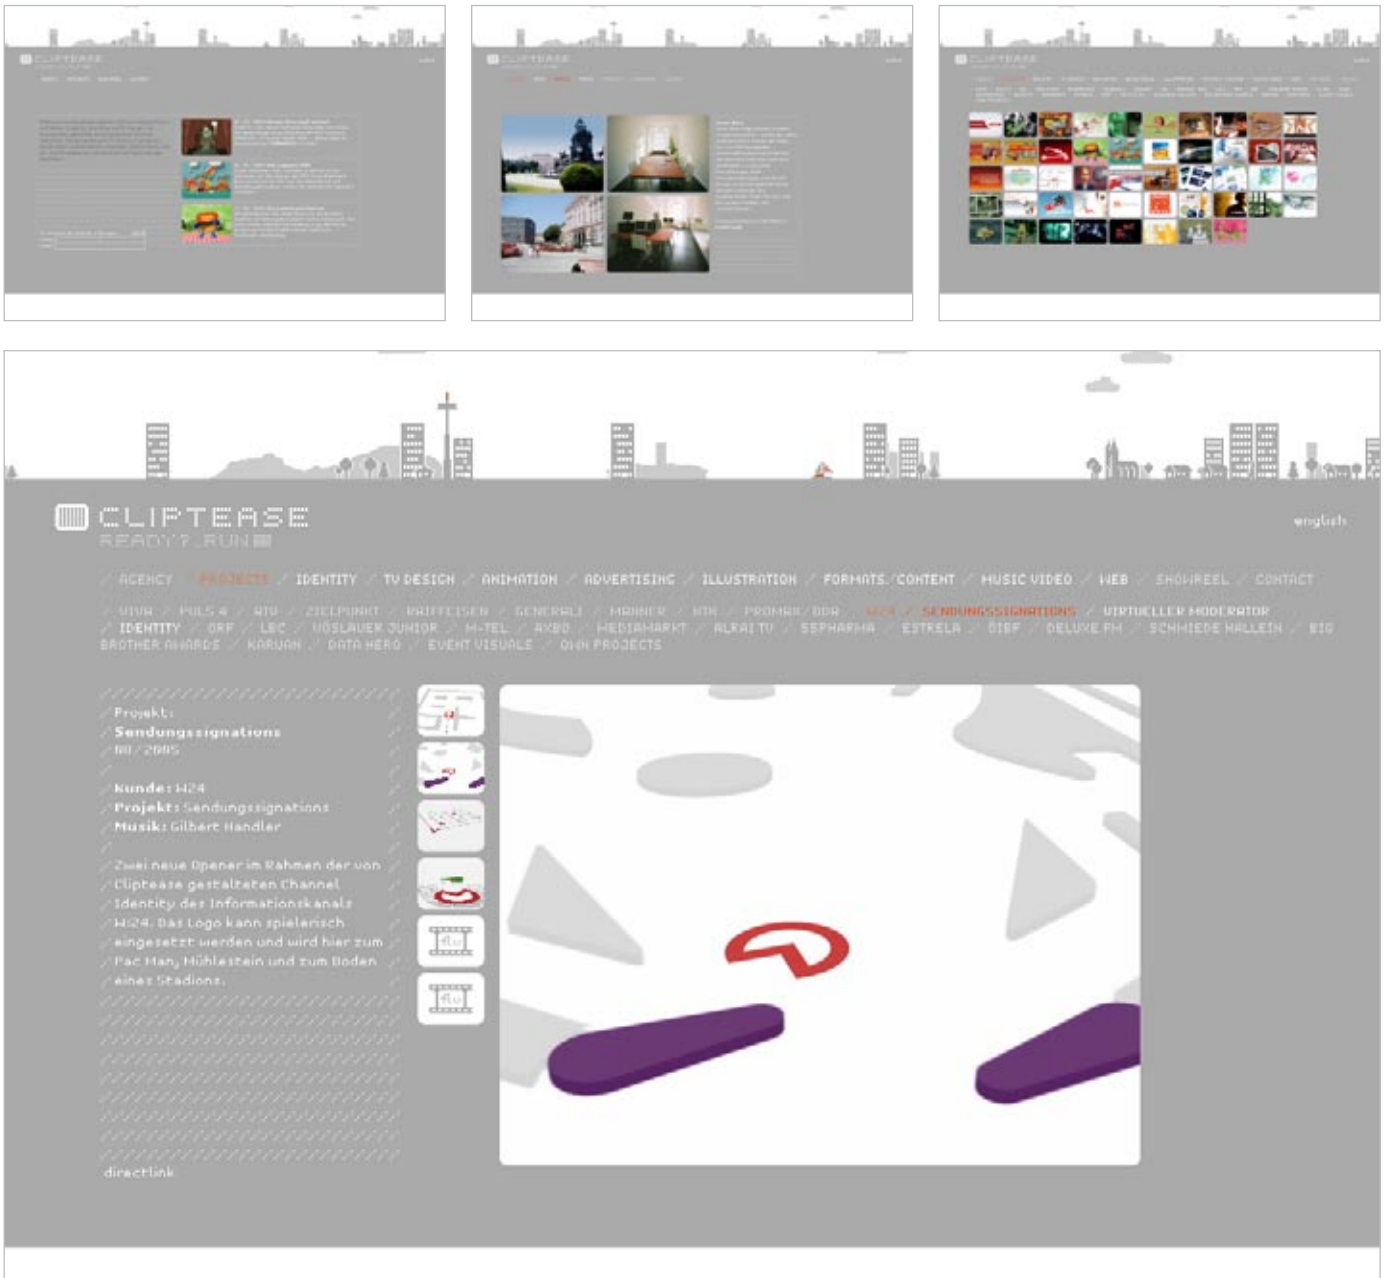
CLIPTEASE
READY?_RUN

english

/ AGENCY / PROJECTS / IDENTITY / TV DESIGN / ANIMATION / ADVERTISING / ILLUSTRATION / FORMATS/CONTENT / MUSIC VIDEO / WEB / SHOWREEL / CONTACT

/ VIVA / PULS 4 / ATV / ZIELPUNKT / RAIFFEISEN / GENERALI / MANNER / HTK / PROMAX/BDA / W24 / SENDUNGSSIGNATIONS / VIRTUELLER MODERATOR / IDENTITY / ORF / LBC / VÖSLAUER JUNIOR / M-TEL / AXBO / MEDIAMARKT / ALRAI TV / SSPHARMA / ESTRELA / ÖIBF / DELUXE FM / SCHMIEDE HALLEIN / BIG BROTHER AWARDS / KARUAN / DATA HERO / EVENT VISUALS / OWN PROJECTS

/ Projekt:
/ Sendungssignations
/ 08/2005
/
/ Kunde: W24
/ Projekt: Sendungssignations
/ Musik: Gilbert Handler
/
/ Zwei neue Opener im Rahmen der von Cliptease gestalteten Channel Identity des Informationskanals W24. Das Logo kann spielerisch eingesetzt werden und wird hier zum Pac Man, Mühlestein und zum Boden eines Stadions.

directlink